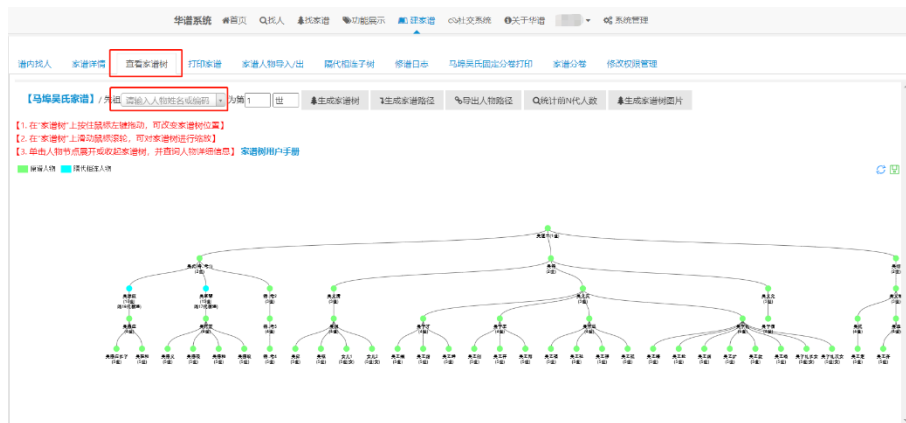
华谱系统 首页 找人 找家谱 功能展示 建家谱 社交系统 关于华谱 系统管理

谱内找人 家谱详情 查看家谱树 打印家谱 家谱人物导入/出 隔代相连子树 修谱日志 马埠吴氏固定分卷打印 家谱分卷 修改权限管理

【马埠吴氏家谱】/ 先祖 请输入人物姓名或编码 为第 1 世 生成家谱树 生成家谱路径 导出人物路径 统计前N代人数 生成家谱树图片

【1. 在"家谱树"上按住鼠标左键拖动，可改变家谱树位置】
【2. 在"家谱树"上滑动鼠标滚轮，可对家谱树进行缩放】
【3. 单击人物节点展开或收起家谱树，并查阅人物详细信息】 家谱树用户手册

普通人物 隔代相连人物